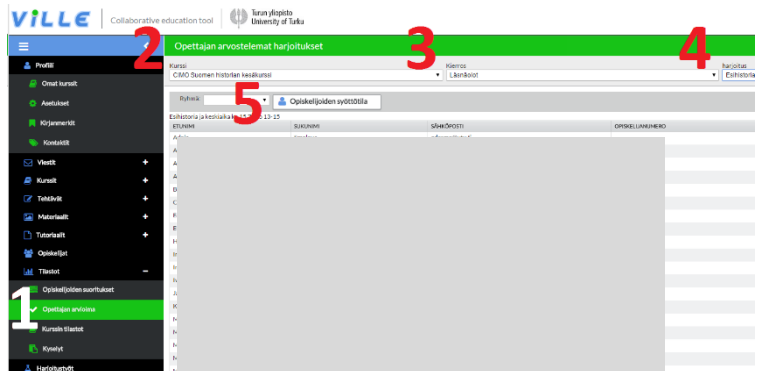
ViLLE Collaborative education tool Turun yliopisto University of Turku

Profiili
Omat kurssit
Asetukset
Kirjanmerkit
Kontaktit
Viestit +
Kurssit +
Tehtävät +
Materiaalit +
Tutoriaalit +
Opiskelijat
Tilastot −
Opiskelijoiden suoritukset
Opettajan arvioima
Kurssin tilastot
Kyselyt
Harjoitustyöt

Opettajan arvostelemat harjoitukset

Kurssi
CIMO Suomen historian kesäkurssi
Kierros
Läsnäolot
Harjoitus
Esihistoria

Ryhmä
Opiskelijoiden syöttötila

Esihistoria ja keskiaika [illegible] 13-15

| ETUNIMI | SUKUNIMI | SÄHKÖPOSTI | OPISKELIJANUMERO |
|---|---|---|---|

1
2
3
4
5